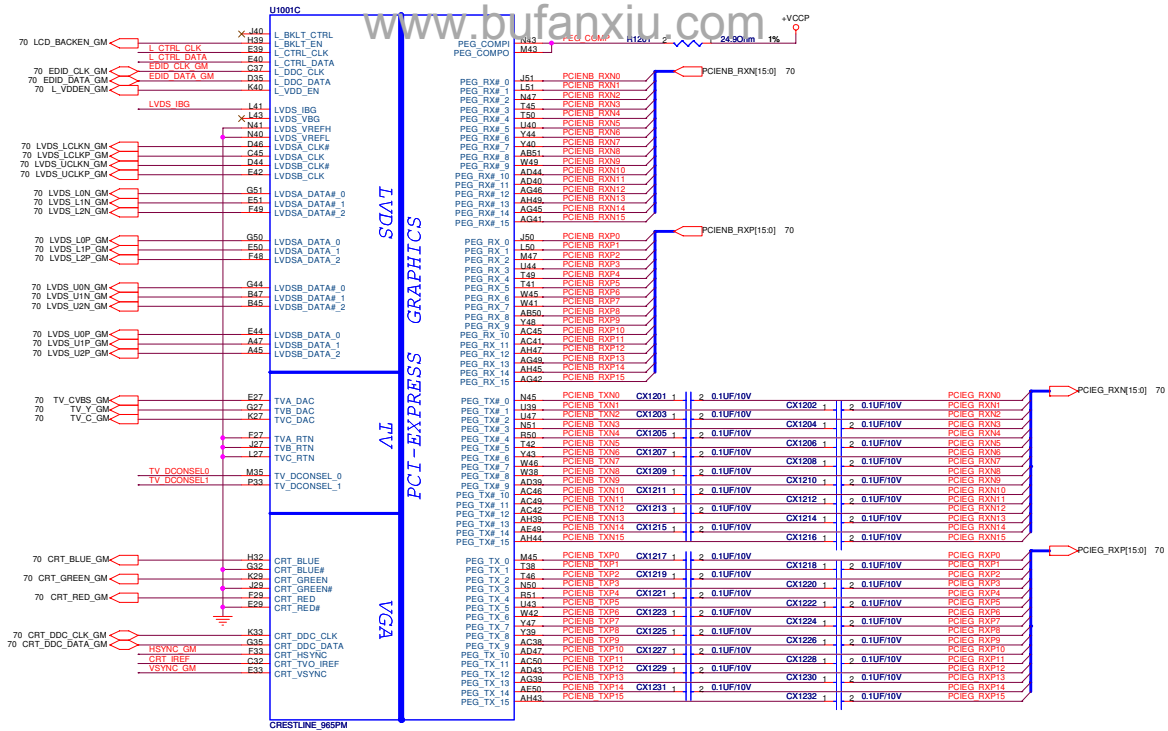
U1001C
www.bufanxiu.com
+VCCP

70 LCD_BACKEN_GM
L_CTRL_CLK
L_CTRL_DATA
70 EDID_CLK_GM
70 EDID_DATA_GM
70 L_VDDEN_GM
EDID_CLK_GM
EDID_DATA_GM
LVDS_IBG

J40 L_BKLT_CTRL
H39 L_BKLT_EN
E39 L_CTRL_CLK
E40 L_CTRL_DATA
C37 L_DDC_CLK
D35 L_DDC_DATA
K40 L_VDD_EN
L41 LVDS_IBG
L43 LVDS_VBG
N41 LVDS_VREFH
N40 LVDS_VREFL
D46 LVDSA_CLK#
C45 LVDSA_CLK
D44 LVDSB_CLK#
E42 LVDSB_CLK

70 LVDS_LCLKN_GM
70 LVDS_LCLKP_GM
70 LVDS_UCLKN_GM
70 LVDS_UCLKP_GM

70 LVDS_L0N_GM
70 LVDS_L1N_GM
70 LVDS_L2N_GM
G51 LVDSA_DATA#_0
E51 LVDSA_DATA#_1
F49 LVDSA_DATA#_2

70 LVDS_L0P_GM
70 LVDS_L1P_GM
70 LVDS_L2P_GM
G50 LVDSA_DATA_0
E50 LVDSA_DATA_1
F48 LVDSA_DATA_2

70 LVDS_U0N_GM
70 LVDS_U1N_GM
70 LVDS_U2N_GM
G44 LVDSB_DATA#_0
B47 LVDSB_DATA#_1
B45 LVDSB_DATA#_2

70 LVDS_U0P_GM
70 LVDS_U1P_GM
70 LVDS_U2P_GM
E44 LVDSB_DATA_0
A47 LVDSB_DATA_1
A45 LVDSB_DATA_2

LVDS

70 TV_CVBS_GM
70 TV_Y_GM
70 TV_C_GM
E27 TVA_DAC
G27 TVB_DAC
K27 TVC_DAC
F27 TVA_RTN
J27 TVB_RTN
L27 TVC_RTN
TV_DCONSEL0
TV_DCONSEL1
M35 TV_DCONSEL_0
P33 TV_DCONSEL_1

TV

70 CRT_BLUE_GM
70 CRT_GREEN_GM
70 CRT_RED_GM
H32 CRT_BLUE
G32 CRT_BLUE#
K29 CRT_GREEN
J29 CRT_GREEN#
F29 CRT_RED
E29 CRT_RED#
70 CRT_DDC_CLK_GM
70 CRT_DDC_DATA_GM
HSYNC_GM
CRT_IREF
VSYNC_GM
K33 CRT_DDC_CLK
G35 CRT_DDC_DATA
F33 CRT_HSYNC
C32 CRT_TVO_IREF
E33 CRT_VSYNC

VGA

CRESTLINE_965PM

PCI-EXPRESS GRAPHICS

N43 PEG_COMPI
M43 PEG_COMPO
PEG_COMP
R1201 2
24.9Ohm 1%

PCIENB_RXN[15:0] 70
J51 PEG_RX#_0 PCIENB_RXN0
L51 PEG_RX#_1 PCIENB_RXN1
N47 PEG_RX#_2 PCIENB_RXN2
T45 PEG_RX#_3 PCIENB_RXN3
T50 PEG_RX#_4 PCIENB_RXN4
U40 PEG_RX#_5 PCIENB_RXN5
Y44 PEG_RX#_6 PCIENB_RXN6
Y40 PEG_RX#_7 PCIENB_RXN7
AB51 PEG_RX#_8 PCIENB_RXN8
W49 PEG_RX#_9 PCIENB_RXN9
AD44 PEG_RX#_10 PCIENB_RXN10
AD40 PEG_RX#_11 PCIENB_RXN11
AG46 PEG_RX#_12 PCIENB_RXN12
AH49 PEG_RX#_13 PCIENB_RXN13
AG45 PEG_RX#_14 PCIENB_RXN14
AG41 PEG_RX#_15 PCIENB_RXN15

PCIENB_RXP[15:0] 70
J50 PEG_RX_0 PCIENB_RXP0
L50 PEG_RX_1 PCIENB_RXP1
M47 PEG_RX_2 PCIENB_RXP2
U44 PEG_RX_3 PCIENB_RXP3
T49 PEG_RX_4 PCIENB_RXP4
T41 PEG_RX_5 PCIENB_RXP5
W45 PEG_RX_6 PCIENB_RXP6
W41 PEG_RX_7 PCIENB_RXP7
AB50 PEG_RX_8 PCIENB_RXP8
Y48 PEG_RX_9 PCIENB_RXP9
AC45 PEG_RX_10 PCIENB_RXP10
AC41 PEG_RX_11 PCIENB_RXP11
AH47 PEG_RX_12 PCIENB_RXP12
AG49 PEG_RX_13 PCIENB_RXP13
AH45 PEG_RX_14 PCIENB_RXP14
AG42 PEG_RX_15 PCIENB_RXP15

PCIEG_RXN[15:0] 70
N45 PEG_TX#_0 PCIENB_TXN0 CX1201 1 2 0.1UF/10V PCIEG_RXN0
U39 PEG_TX#_1 PCIENB_TXN1 CX1202 1 2 0.1UF/10V PCIEG_RXN1
U47 PEG_TX#_2 PCIENB_TXN2 CX1203 1 2 0.1UF/10V PCIEG_RXN2
N51 PEG_TX#_3 PCIENB_TXN3 CX1204 1 2 0.1UF/10V PCIEG_RXN3
R50 PEG_TX#_4 PCIENB_TXN4 CX1205 1 2 0.1UF/10V PCIEG_RXN4
T42 PEG_TX#_5 PCIENB_TXN5 CX1206 1 2 0.1UF/10V PCIEG_RXN5
Y43 PEG_TX#_6 PCIENB_TXN6 CX1207 1 2 0.1UF/10V PCIEG_RXN6
W46 PEG_TX#_7 PCIENB_TXN7 CX1208 1 2 0.1UF/10V PCIEG_RXN7
W38 PEG_TX#_8 PCIENB_TXN8 CX1209 1 2 0.1UF/10V PCIEG_RXN8
AD39 PEG_TX#_9 PCIENB_TXN9 CX1210 1 2 0.1UF/10V PCIEG_RXN9
AC46 PEG_TX#_10 PCIENB_TXN10 CX1211 1 2 0.1UF/10V PCIEG_RXN10
AC49 PEG_TX#_11 PCIENB_TXN11 CX1212 1 2 0.1UF/10V PCIEG_RXN11
AC42 PEG_TX#_12 PCIENB_TXN12 CX1213 1 2 0.1UF/10V PCIEG_RXN12
AH39 PEG_TX#_13 PCIENB_TXN13 CX1214 1 2 0.1UF/10V PCIEG_RXN13
AE49 PEG_TX#_14 PCIENB_TXN14 CX1215 1 2 0.1UF/10V PCIEG_RXN14
AH44 PEG_TX#_15 PCIENB_TXN15 CX1216 1 2 0.1UF/10V PCIEG_RXN15

PCIEG_RXP[15:0] 70
M45 PEG_TX_0 PCIENB_TXP0 CX1217 1 2 0.1UF/10V PCIEG_RXP0
T38 PEG_TX_1 PCIENB_TXP1 CX1218 1 2 0.1UF/10V PCIEG_RXP1
T46 PEG_TX_2 PCIENB_TXP2 CX1219 1 2 0.1UF/10V PCIEG_RXP2
N50 PEG_TX_3 PCIENB_TXP3 CX1220 1 2 0.1UF/10V PCIEG_RXP3
R51 PEG_TX_4 PCIENB_TXP4 CX1221 1 2 0.1UF/10V PCIEG_RXP4
U43 PEG_TX_5 PCIENB_TXP5 CX1222 1 2 0.1UF/10V PCIEG_RXP5
W42 PEG_TX_6 PCIENB_TXP6 CX1223 1 2 0.1UF/10V PCIEG_RXP6
Y47 PEG_TX_7 PCIENB_TXP7 CX1224 1 2 0.1UF/10V PCIEG_RXP7
Y39 PEG_TX_8 PCIENB_TXP8 CX1225 1 2 0.1UF/10V PCIEG_RXP8
AC38 PEG_TX_9 PCIENB_TXP9 CX1226 1 2 0.1UF/10V PCIEG_RXP9
AD47 PEG_TX_10 PCIENB_TXP10 CX1227 1 2 0.1UF/10V PCIEG_RXP10
AC50 PEG_TX_11 PCIENB_TXP11 CX1228 1 2 0.1UF/10V PCIEG_RXP11
AD43 PEG_TX_12 PCIENB_TXP12 CX1229 1 2 0.1UF/10V PCIEG_RXP12
AG39 PEG_TX_13 PCIENB_TXP13 CX1230 1 2 0.1UF/10V PCIEG_RXP13
AE50 PEG_TX_14 PCIENB_TXP14 CX1231 1 2 0.1UF/10V PCIEG_RXP14
AH43 PEG_TX_15 PCIENB_TXP15 CX1232 1 2 0.1UF/10V PCIEG_RXP15